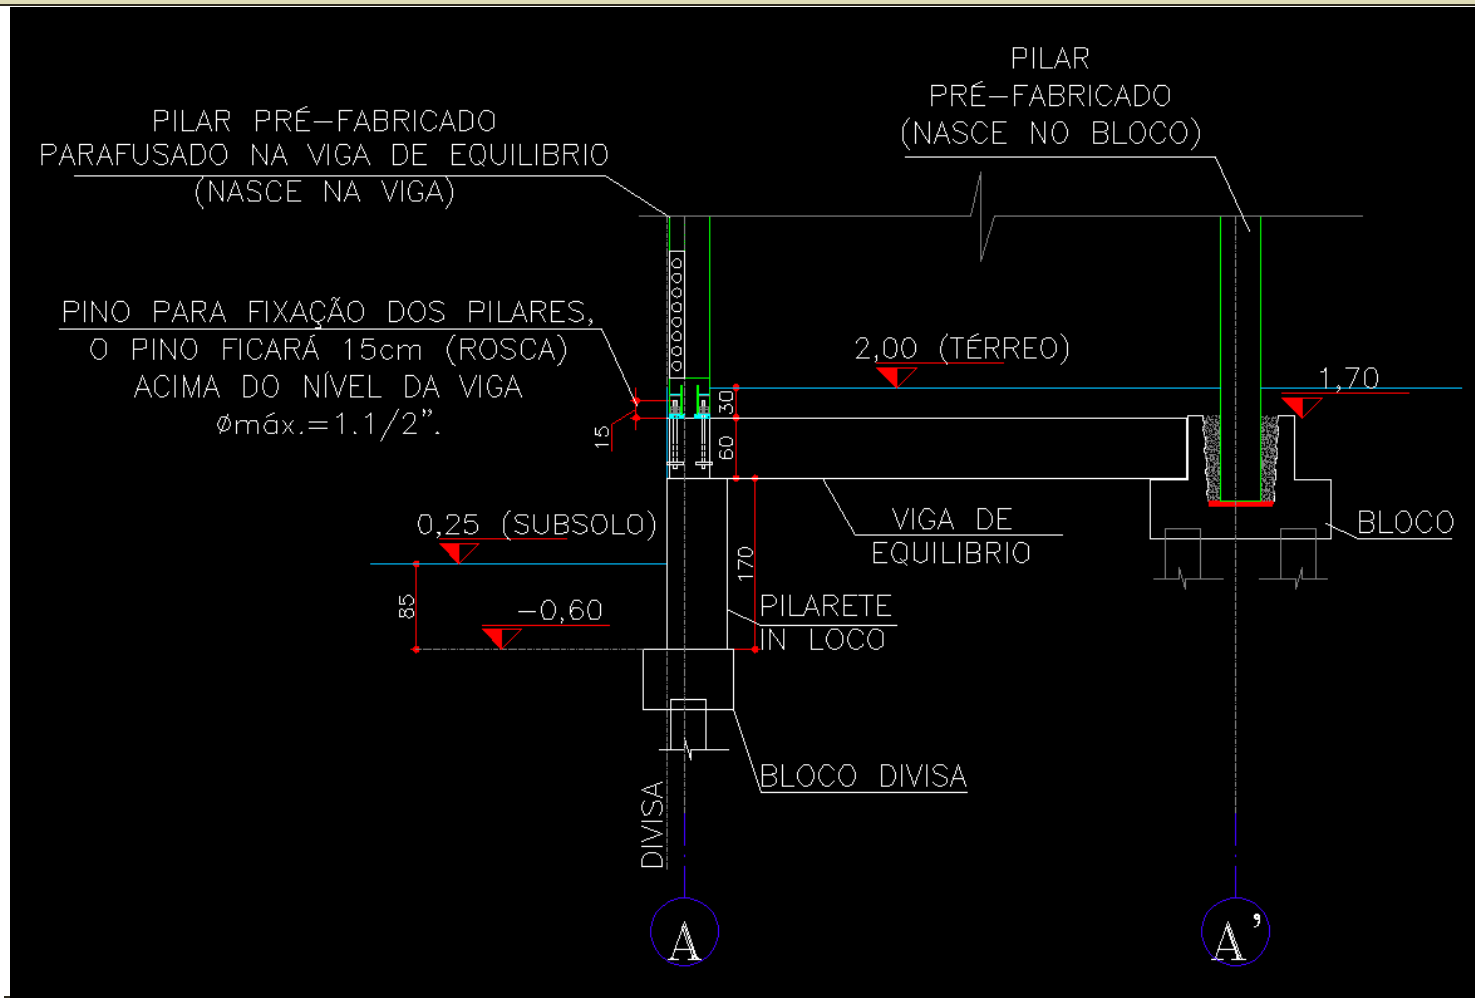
PILAR PRÉ–FABRICADO PARAFUSADO NA VIGA DE EQUILIBRIO (NASCE NA VIGA)

PILAR PRÉ–FABRICADO (NASCE NO BLOCO)

PINO PARA FIXAÇÃO DOS PILARES, O PINO FICARÁ 15cm (ROSCA) ACIMA DO NÍVEL DA VIGA ømáx.=1.1/2".

2,00 (TÉRREO)

1,70

15

30

60

0,25 (SUBSOLO)

VIGA DE EQUILIBRIO

BLOCO

170

85

–0,60

PILARETE IN LOCO

BLOCO DIVISA

DIVISA

A

A'